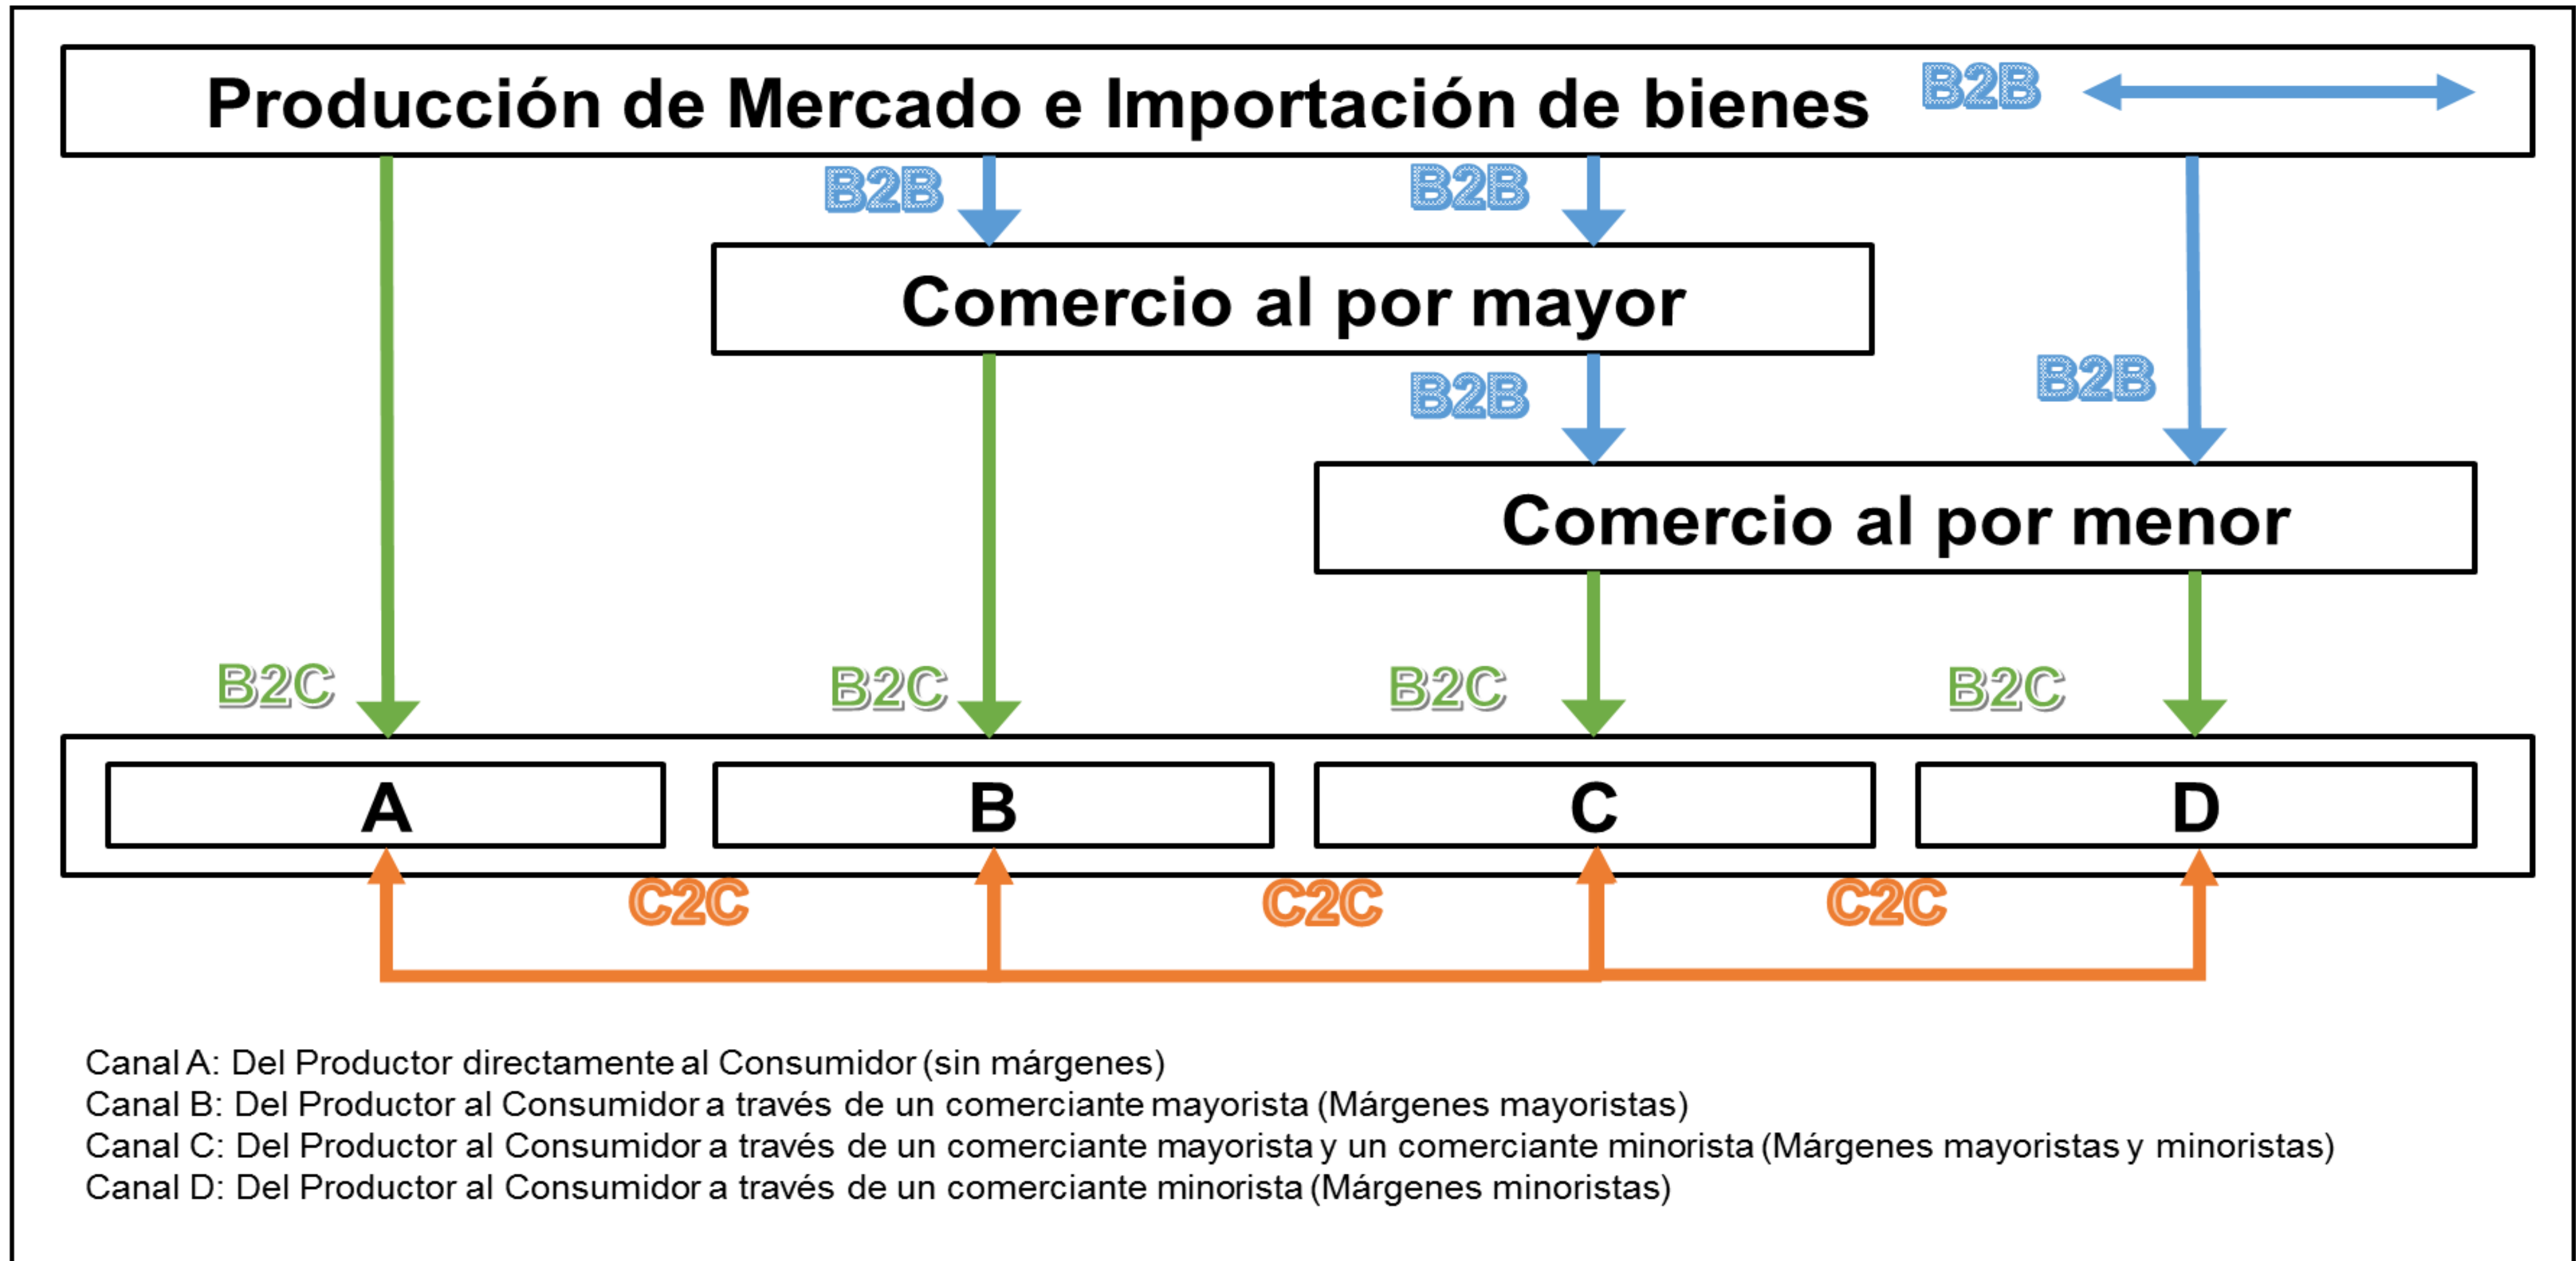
Producción de Mercado e Importación de bienes B2B

B2B B2B

Comercio al por mayor

B2B B2B

Comercio al por menor

B2C B2C B2C B2C

A B C D

C2C C2C C2C

Canal A: Del Productor directamente al Consumidor (sin márgenes)
Canal B: Del Productor al Consumidor a través de un comerciante mayorista (Márgenes mayoristas)
Canal C: Del Productor al Consumidor a través de un comerciante mayorista y un comerciante minorista (Márgenes mayoristas y minoristas)
Canal D: Del Productor al Consumidor a través de un comerciante minorista (Márgenes minoristas)